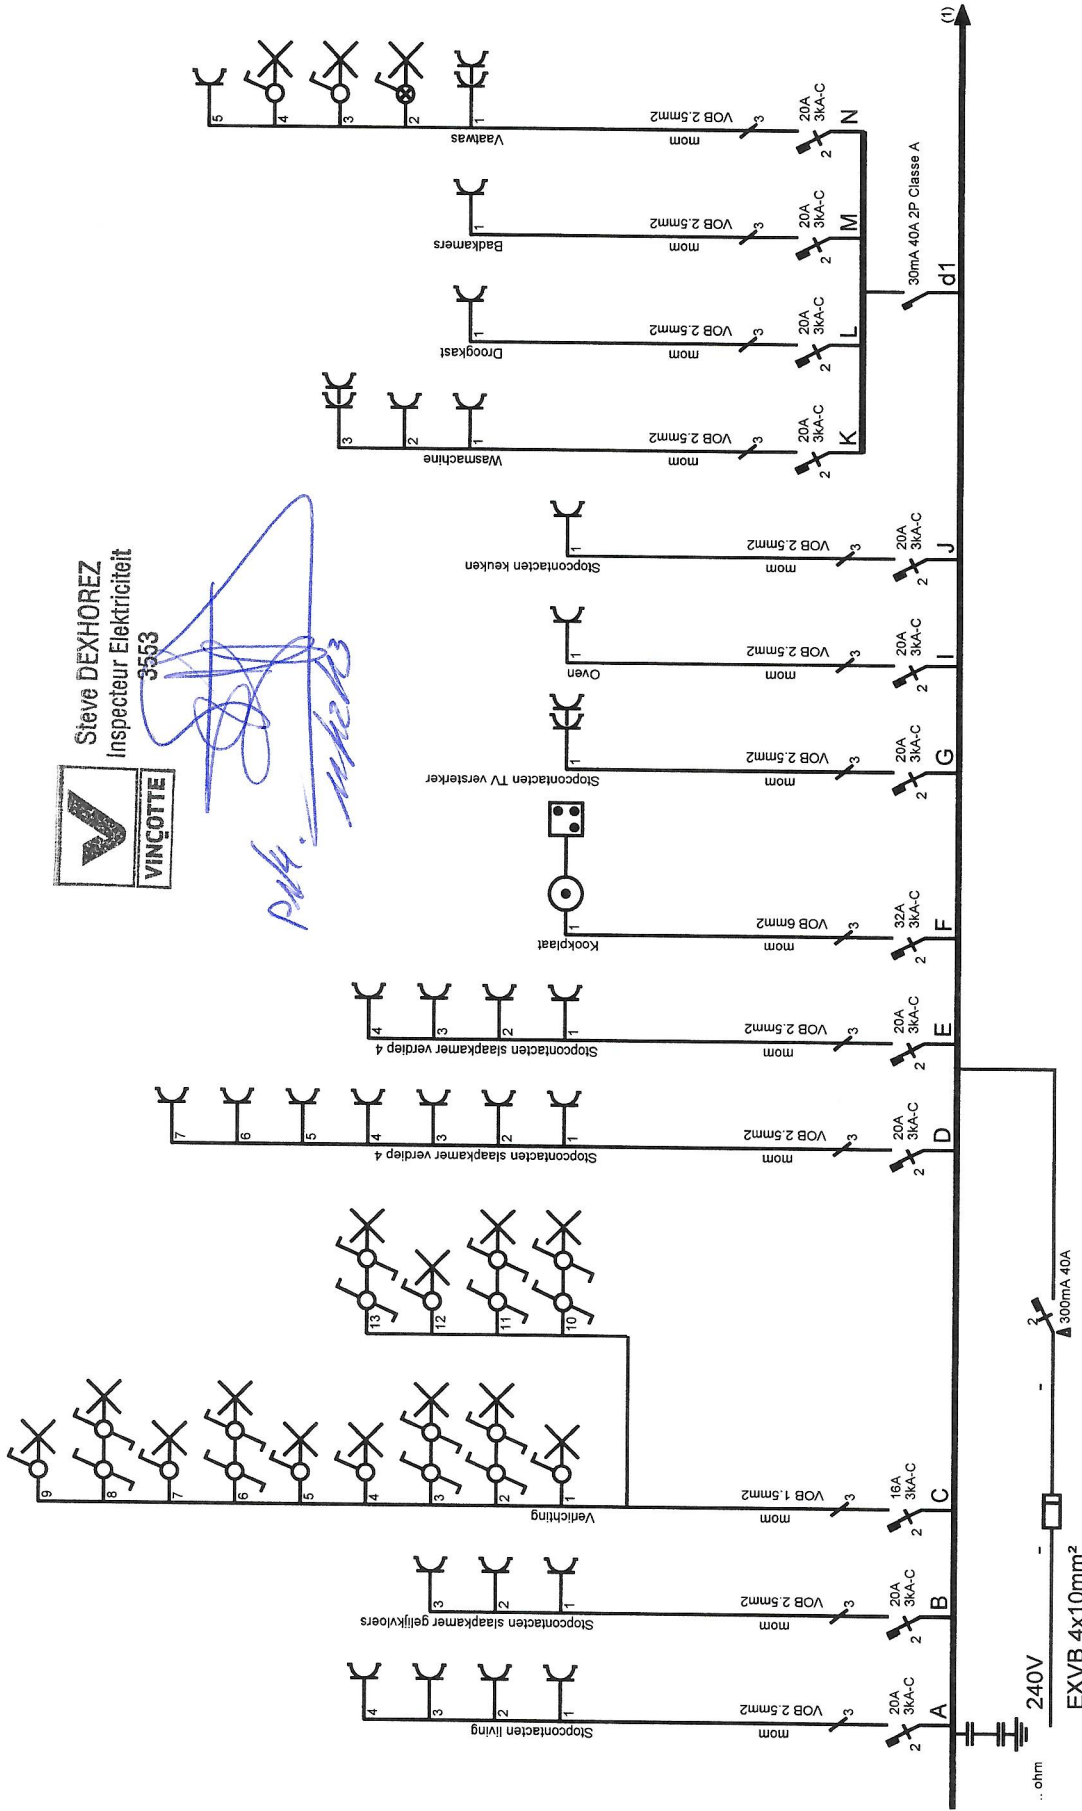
Steve DEXHOREZ
Inspecteur Elektriciteit
3553

VINÇOTTE

Stopcontacten living
mom
VOB 2.5mm2
3
20A
3kA-C
A
2
1 2 3 4

Stopcontacten slaapkamer gelijkvloers
mom
VOB 2.5mm2
3
20A
3kA-C
B
2
1 2 3

Verlichting
mom
VOB 1.5mm2
3
16A
3kA-C
C
2
1 2 3 4 5 6 7 8 9
10 11 12 13

Stopcontacten slaapkamer verdiep 4
mom
VOB 2.5mm2
3
20A
3kA-C
D
2
1 2 3 4 5 6 7

Stopcontacten slaapkamer verdiep 4
mom
VOB 2.5mm2
3
20A
3kA-C
E
2
1 2 3 4

Kookplaat
mom
VOB 6mm2
3
32A
3kA-C
F
2
1

Stopcontacten TV versterker
mom
VOB 2.5mm2
3
20A
3kA-C
G
2
1

Oven
mom
VOB 2.5mm2
3
20A
3kA-C
I
2
1

Stopcontacten keuken
mom
VOB 2.5mm2
3
20A
3kA-C
J
2
1

Wasmachine
mom
VOB 2.5mm2
3
20A
3kA-C
K
2
1 2 3

Droogkast
mom
VOB 2.5mm2
3
20A
3kA-C
L
2
1

Badkamers
mom
VOB 2.5mm2
3
20A
3kA-C
M
2
1

Vaatwas
mom
VOB 2.5mm2
3
20A
3kA-C
N
2
1 2 3 4 5

d1
30mA 40A 2P Classe A

(1)

.. ohm
240V
EXVB 4x10mm²
2
300mA 40A